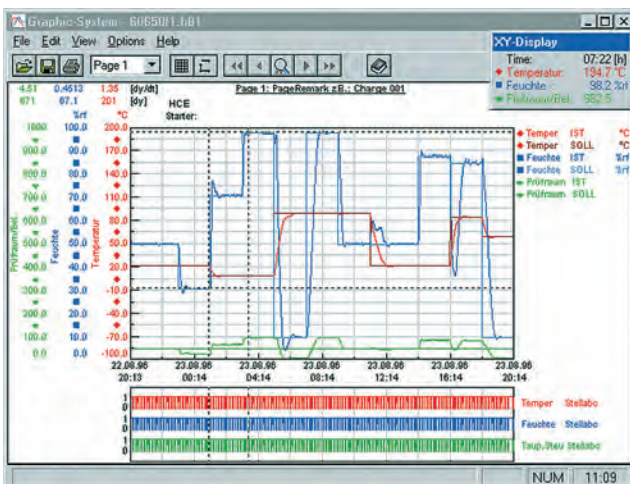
Graphic-System - 60650I1.h01

File Edit View Options Help

Page 1

XY-Display
Time: 07:22 [h]
Temperatur: 194.7 °C
Feuchte: 98.2 %
Prüfraum/Bel. 982.5

-4.51 0.4512 1.35 [dy/dt]
671 87.1 201 [dy]
%rf °C
HCE
Starter:

Page 1: PageRemark z.B.: Charge 001

| Prüfraum/Bel. | Feuchte | Temperatur |
|---|---|---|
| 1000 | 100.0 | 200.0 |
| 900.0 | 90.0 | 170.0 |
| 800.0 | 80.0 | 140.0 |
| 700.0 | 70.0 | 110.0 |
| 600.0 | 60.0 | 80.0 |
| 500.0 | 50.0 | 50.0 |
| 400.0 | 40.0 | 20.0 |
| 300.0 | 30.0 | -10.0 |
| 200.0 | 20.0 | -40.0 |
| 100.0 | 10.0 | -70.0 |
| 0.0 | 0.0 | -100.0 |

Temper IST °C
Temper SOLL °C
Feuchte IST %rf
Feuchte SOLL %rf
Prüfraum IST
Prüfraum SOLL

22.08.96 20:13
23.08.96 00:14
23.08.96 04:14
23.08.96 08:14
23.08.96 12:14
23.08.96 16:14
23.08.96 20:14

Temper Stellabo
Feuchte Stellabo
Taup./Steu Stellabo

NUM 11:09